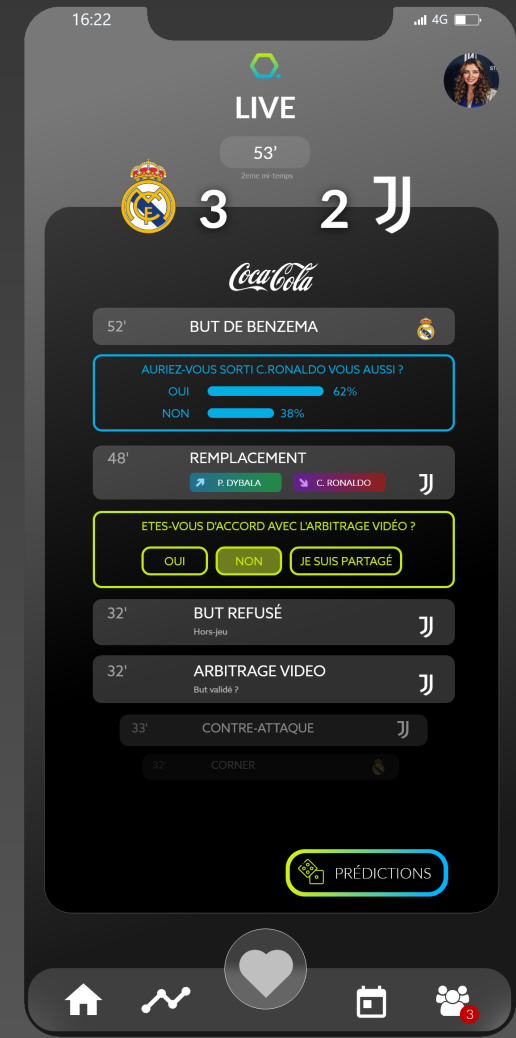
16:22
4G

LIVE

53'
2ème mi-temps

3 2

Coca-Cola

52' BUT DE BENZEMA

AURIEZ-VOUS SORTI C.RONALDO VOUS AUSSI ?
OUI 62%
NON 38%

48' REMPLACEMENT
P. DYBALA C. RONALDO

ETES-VOUS D'ACCORD AVEC L'ARBITRAGE VIDÉO ?
OUI NON JE SUIS PARTAGÉ

32' BUT REFUSÉ
Hors-jeu

32' ARBITRAGE VIDEO
But validé ?

33' CONTRE-ATTAQUE

32' CORNER

PRÉDICTIONS

3